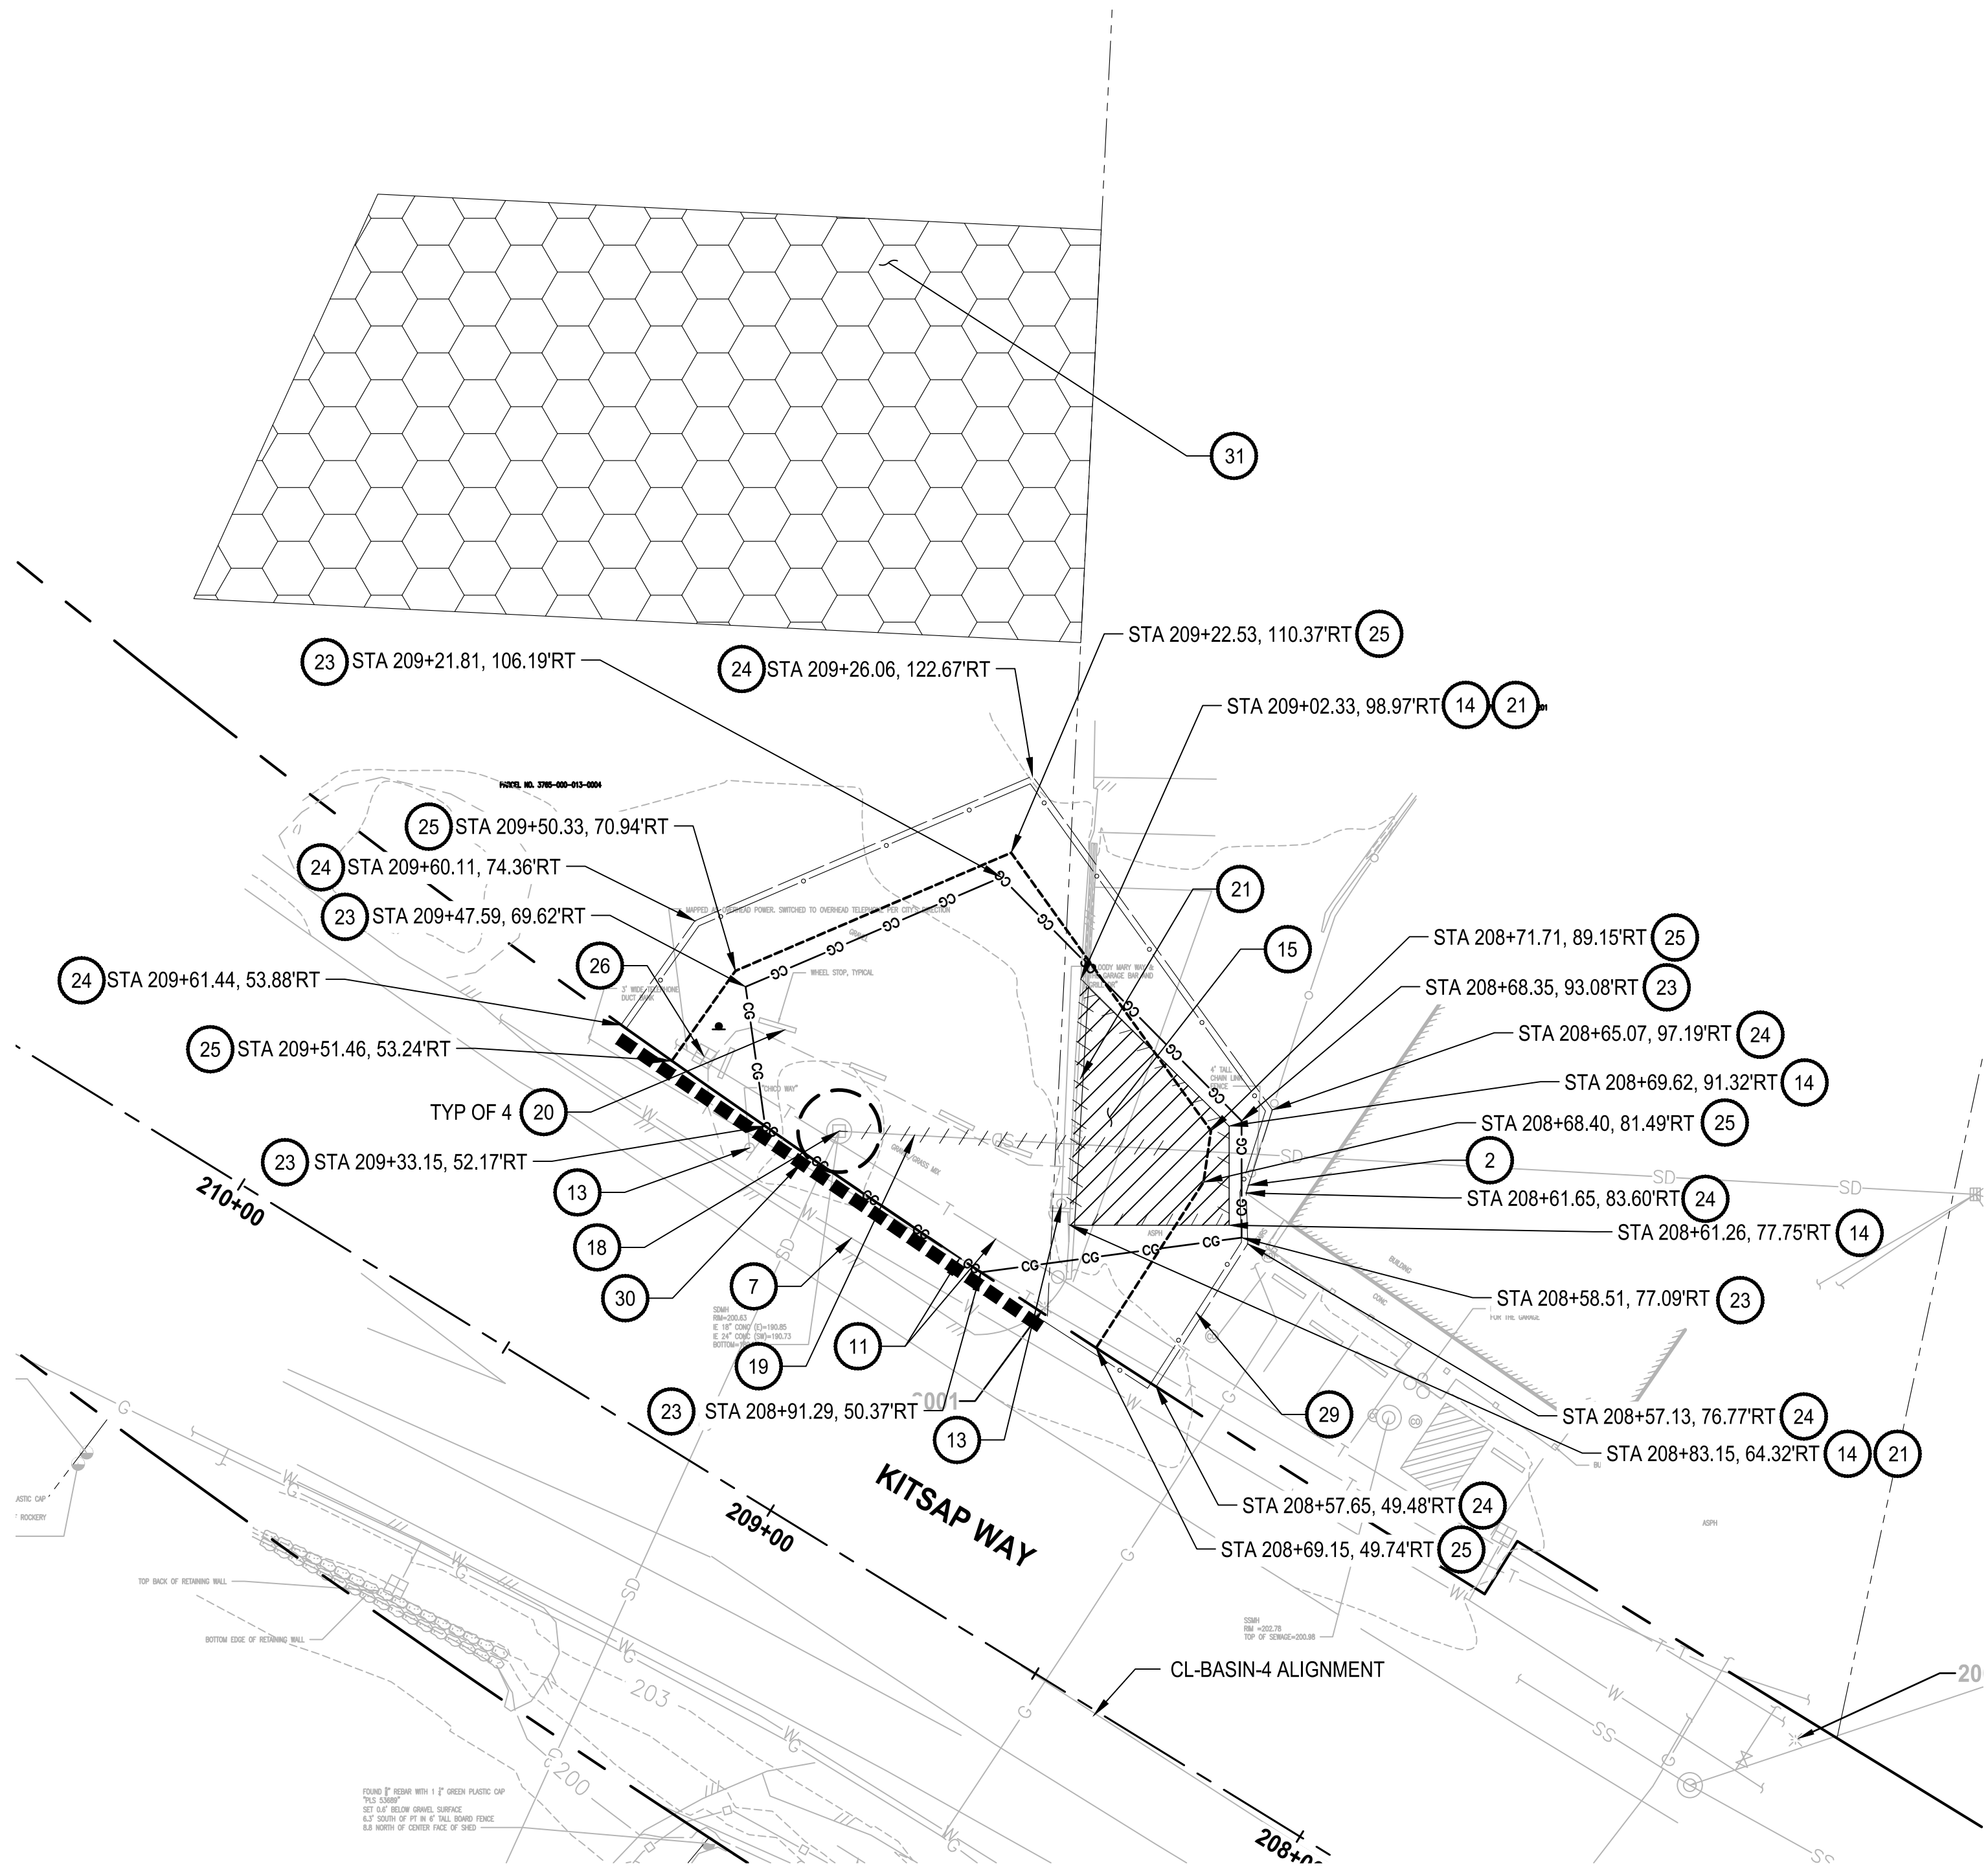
31

23 STA 209+21.81, 106.19'RT
24 STA 209+26.06, 122.67'RT
STA 209+22.53, 110.37'RT 25
STA 209+02.33, 98.97'RT 14 21

PARCEL NO. 3765-000-013-0004

25 STA 209+50.33, 70.94'RT
24 STA 209+60.11, 74.36'RT
23 STA 209+47.59, 69.62'RT
21
15
STA 208+71.71, 89.15'RT 25
STA 208+68.35, 93.08'RT 23
STA 208+65.07, 97.19'RT 24
STA 208+69.62, 91.32'RT 14
STA 208+68.40, 81.49'RT 25
2
STA 208+61.65, 83.60'RT 24
STA 208+61.26, 77.75'RT 14
STA 208+58.51, 77.09'RT 23

26
24 STA 209+61.44, 53.88'RT
25 STA 209+51.46, 53.24'RT
TYP OF 4 20
23 STA 209+33.15, 52.17'RT
13
18
30
7
19
11
23 STA 208+91.29, 50.37'RT
13
29
STA 208+57.13, 76.77'RT 24
STA 208+83.15, 64.32'RT 14 21
STA 208+57.65, 49.48'RT 24
STA 208+69.15, 49.74'RT 25

CG
WHEEL STOP, TYPICAL
"CHICO WAY"
SDMH
ASPH
CONC
BUILDING
SD
W
G
SS
T

210+00
209+00
208+00
KITSAP WAY
2001
203
200

CL-BASIN-4 ALIGNMENT

TOP BACK OF RETAINING WALL
BOTTOM EDGE OF RETAINING WALL
ROCKERY
SSMH